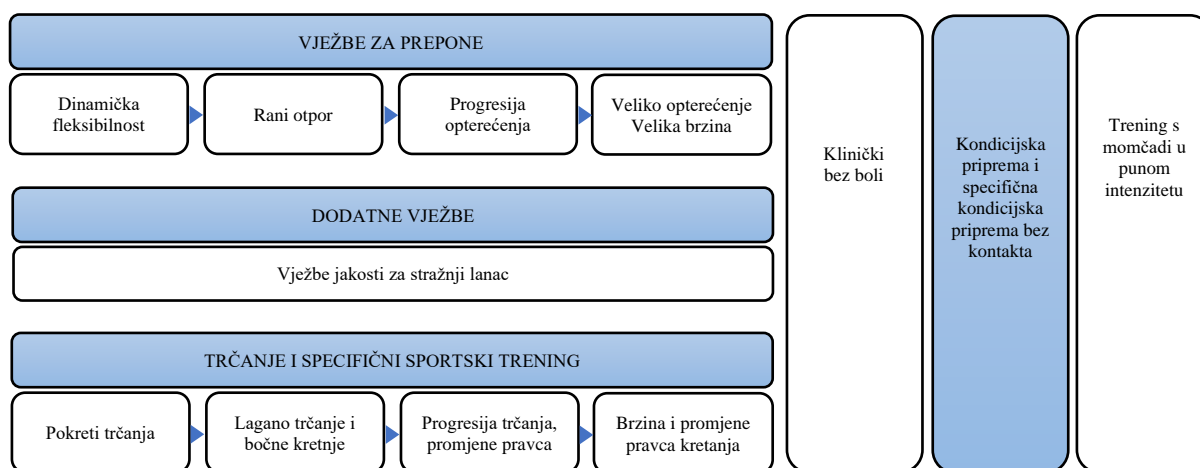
VJEŽBE ZA PREPONE

Dinamička fleksibilnost

Rani otpor

Progresija opterećenja

Veliko opterećenje Velika brzina

DODATNE VJEŽBE

Vježbe jakosti za stražnji lanac

TRČANJE I SPECIFIČNI SPORTSKI TRENING

Pokreti trčanja

Lagano trčanje i bočne kretnje

Progresija trčanja, promjene pravca

Brzina i promjene pravca kretanja

Klinički bez boli

Kondicijska priprema i specifična kondicijska priprema bez kontakta

Trening s momčadi u punom intenzitetu